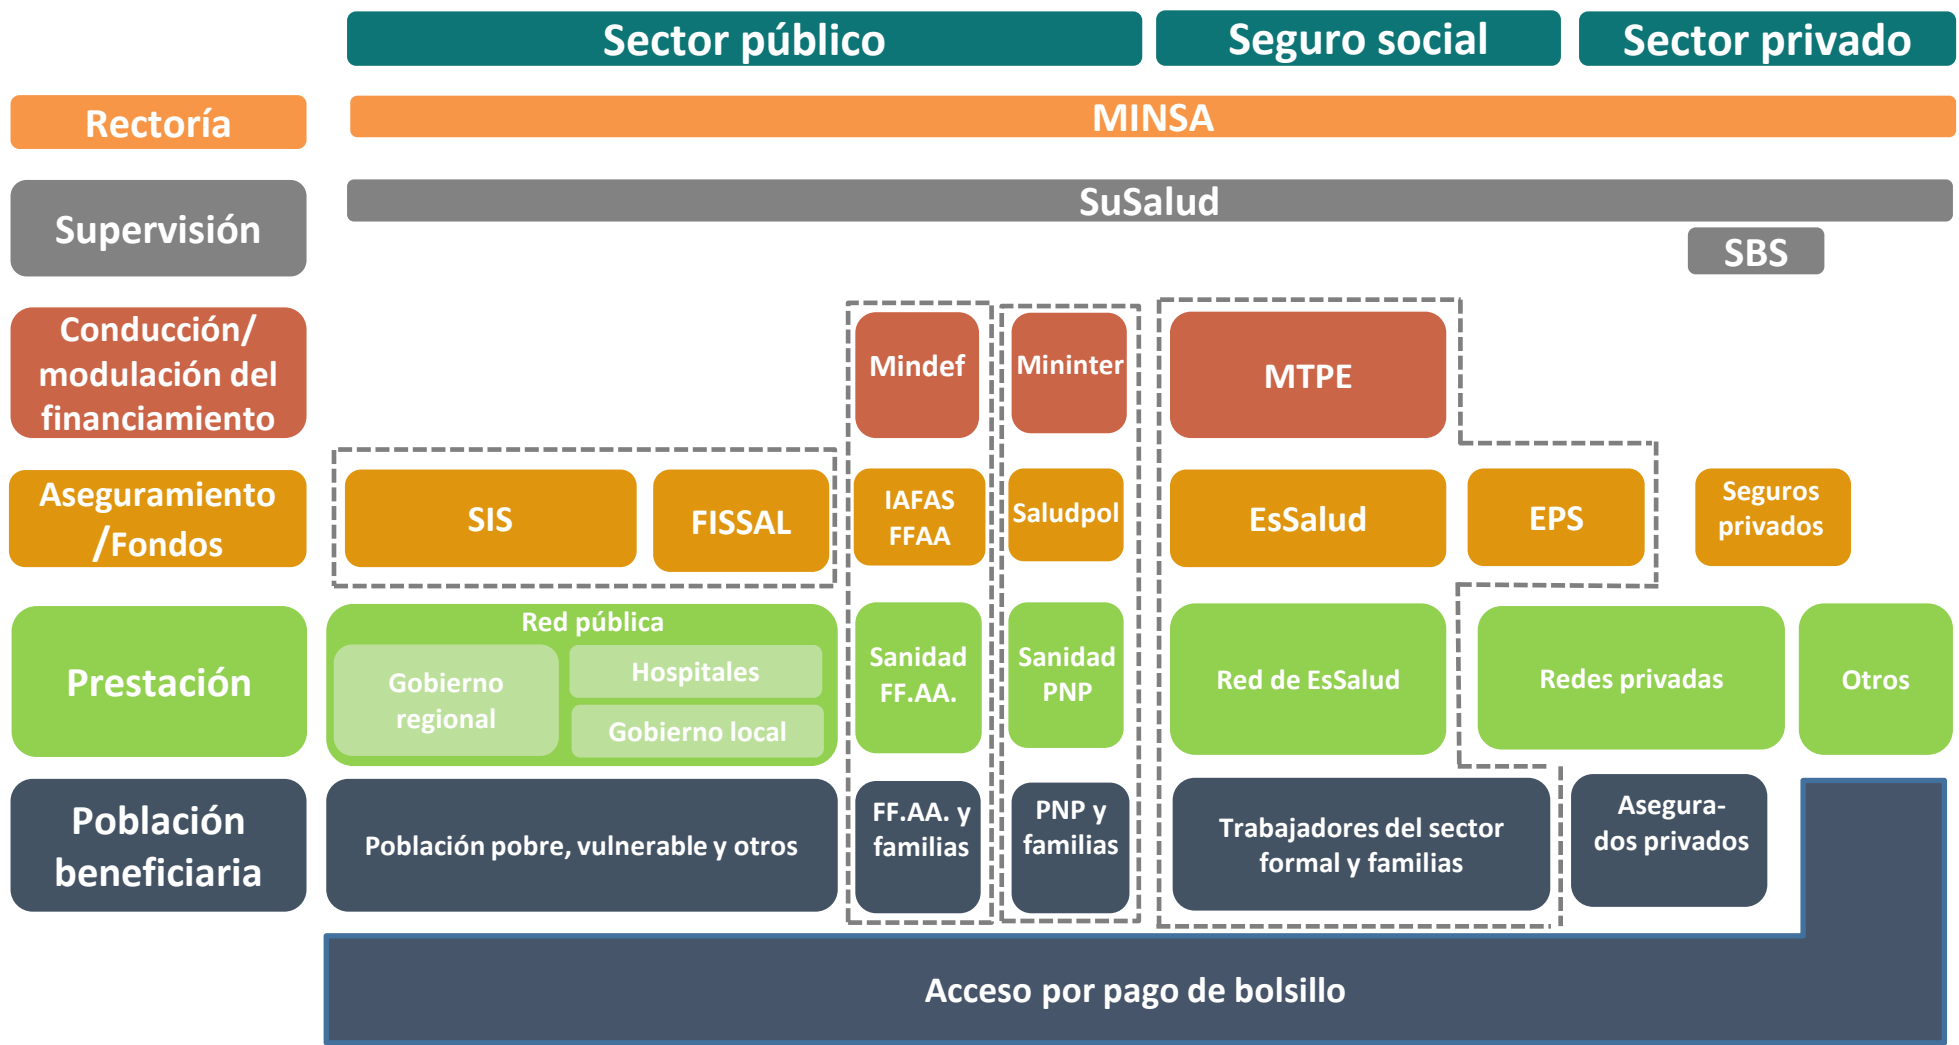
Sector público

Seguro social

Sector privado

Rectoría

MINSA

Supervisión

SuSalud

SBS

Conducción/ modulación del financiamiento

Mindef

Mininter

MTPE

Aseguramiento /Fondos

SIS

FISSAL

IAFAS FFAA

Saludpol

EsSalud

EPS

Seguros privados

Prestación

Red pública

Gobierno regional

Hospitales

Gobierno local

Sanidad FF.AA.

Sanidad PNP

Red de EsSalud

Redes privadas

Otros

Población beneficiaria

Población pobre, vulnerable y otros

FF.AA. y familias

PNP y familias

Trabajadores del sector formal y familias

Asegura-dos privados

Acceso por pago de bolsillo